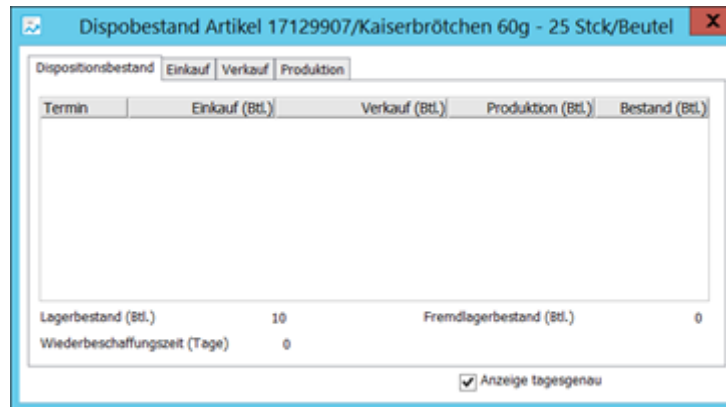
Dispobestand Artikel 17129907/Kaiserbrötchen 60g - 25 Stck/Beutel

X

Dispositionsbestand | Einkauf | Verkauf | Produktion

| Termin | Einkauf (Btl.) | Verkauf (Btl.) | Produktion (Btl.) | Bestand (Btl.) |
|---|---|---|---|---|

Lagerbestand (Btl.) 10

Fremdlagerbestand (Btl.) 0

Wiederbeschaffungszeit (Tage) 0

Anzeige tagesgenau